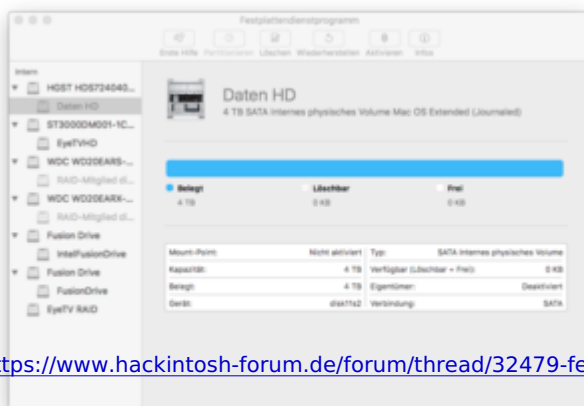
Festplattendienstprogramm

Erste Hilfe Partitionieren Löschen Wiederherstellen Aktivieren Infos

Intern
HGST HDS724040...
Daten HD
ST3000DM001-1C...
EyeTVHD
WDC WD20EARS-...
RAID-Mitglied di...
WDC WD20EARX-...
RAID-Mitglied di...
Fusion Drive
IntelFusionDrive
Fusion Drive
FusionDrive
EyeTV RAID

Daten HD
4 TB SATA Internes physisches Volume Mac OS Extended (Journaled)

Belegt
4 TB
Löschbar
0 KB
Frei
0 KB

| Mount-Point: | Nicht aktiviert | Typ: | SATA Internes physisches Volume |
|---|---|---|---|
| Kapazität: | 4 TB | Verfügbar (Löschbar + Frei): | 0 KB |
| Belegt: | 4 TB | Eigentümer: | Deaktiviert |
| Gerät: | disk11s2 | Verbindung: | SATA |

tps://www.hackintosh-forum.de/forum/thread/32479-fe